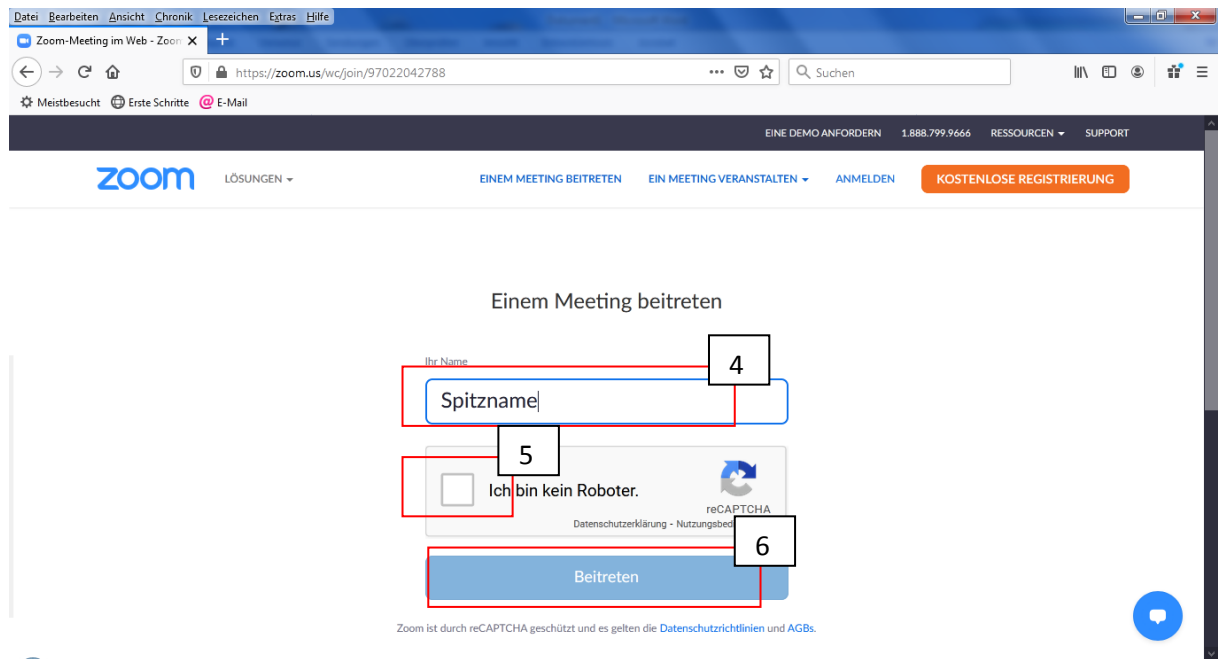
Datei Bearbeiten Ansicht Chronik Lesezeichen Extras Hilfe

Zoom-Meeting im Web - Zoom

https://zoom.us/wc/join/97022042788

Suchen

Meistbesucht Erste Schritte E-Mail

EINE DEMO ANFORDERN 1.888.799.9666 RESSOURCEN SUPPORT

zoom LÖSUNGEN

EINEM MEETING BEITRETEN EIN MEETING VERANSTALTEN ANMELDEN KOSTENLOSE REGISTRIERUNG

Einem Meeting beitreten

Ihr Name

4

Spitzname

5

Ich bin kein Roboter.

reCAPTCHA

Datenschutzerklärung - Nutzungsbed

6

Beitreten

Zoom ist durch reCAPTCHA geschützt und es gelten die Datenschutzrichtlinien und AGBs.